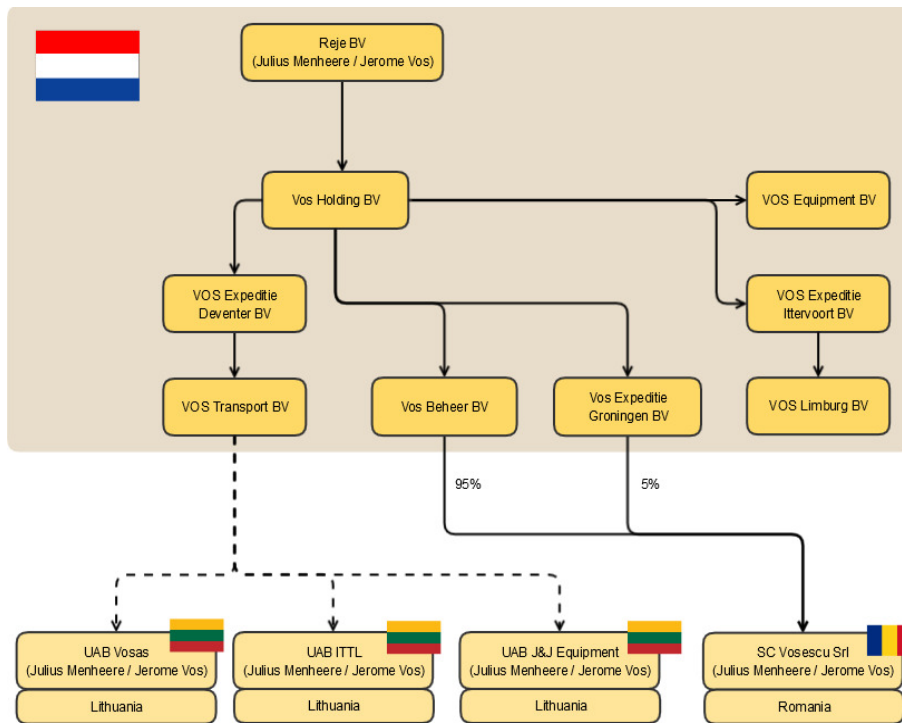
Reje BV
(Julius Menheere / Jerome Vos)

Vos Holding BV

VOS Equipment BV

VOS Expeditie Deventer BV

VOS Expeditie Ittervoort BV

VOS Transport BV

Vos Beheer BV

Vos Expeditie Groningen BV

VOS Limburg BV

95%

5%

UAB Vosas
(Julius Menheere / Jerome Vos)
Lithuania

UAB ITTL
(Julius Menheere / Jerome Vos)
Lithuania

UAB J&J Equipment
(Julius Menheere / Jerome Vos)
Lithuania

SC Vosescu Srl
(Julius Menheere / Jerome Vos)
Romania